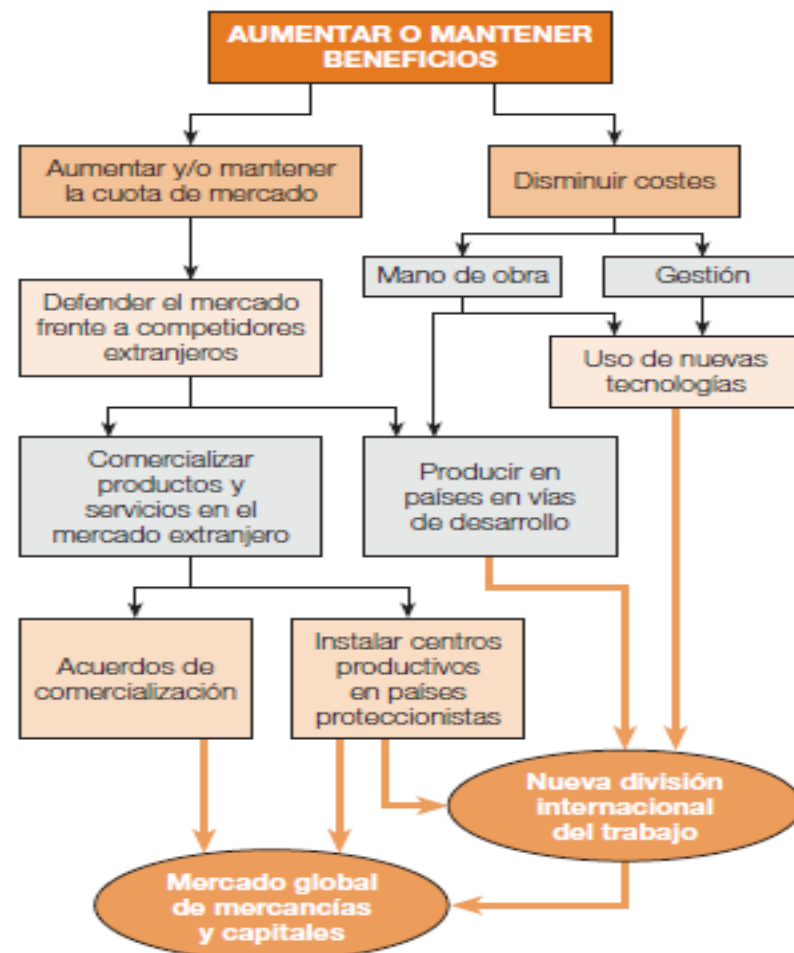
AUMENTAR O MANTENER BENEFICIOS

Aumentar y/o mantener la cuota de mercado

Disminuir costes

Mano de obra

Gestión

Defender el mercado frente a competidores extranjeros

Uso de nuevas tecnologías

Comercializar productos y servicios en el mercado extranjero

Producir en países en vías de desarrollo

Acuerdos de comercialización

Instalar centros productivos en países proteccionistas

Nueva división internacional del trabajo

Mercado global de mercancías y capitales